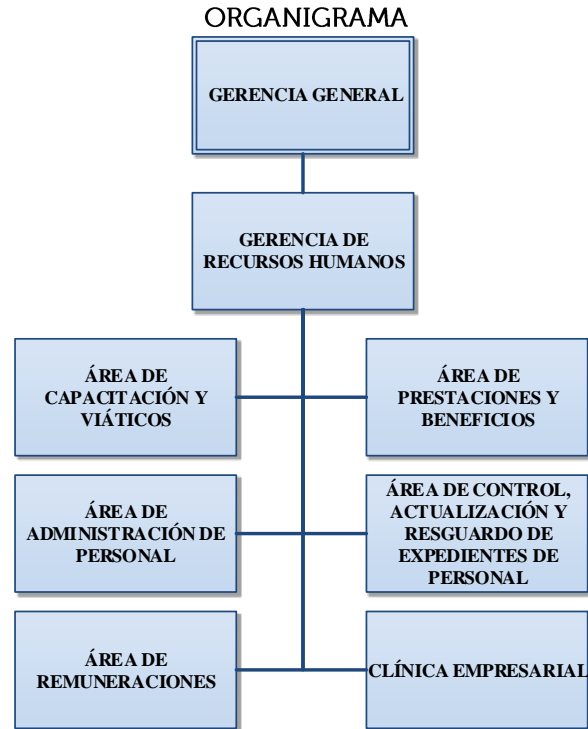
ORGANIGRAMA

GERENCIA GENERAL

GERENCIA DE RECURSOS HUMANOS

ÁREA DE CAPACITACIÓN Y VIÁTICOS

ÁREA DE PRESTACIONES Y BENEFICIOS

ÁREA DE ADMINISTRACIÓN DE PERSONAL

ÁREA DE CONTROL, ACTUALIZACIÓN Y RESGUARDO DE EXPEDIENTES DE PERSONAL

ÁREA DE REMUNERACIONES

CLÍNICA EMPRESARIAL